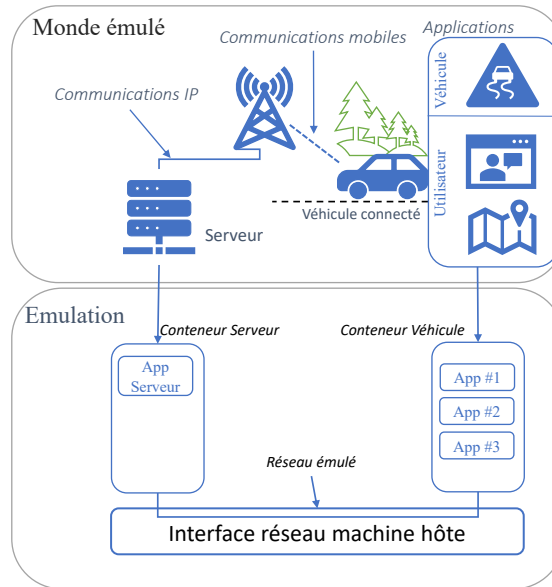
Monde émulé

Communications mobiles

Applications

Communications IP

Véhicule

Utilisateur

Véhicule connecté

Serveur

Emulation

Conteneur Serveur

Conteneur Véhicule

App Serveur

App #1

App #2

App #3

Réseau émulé

Interface réseau machine hôte